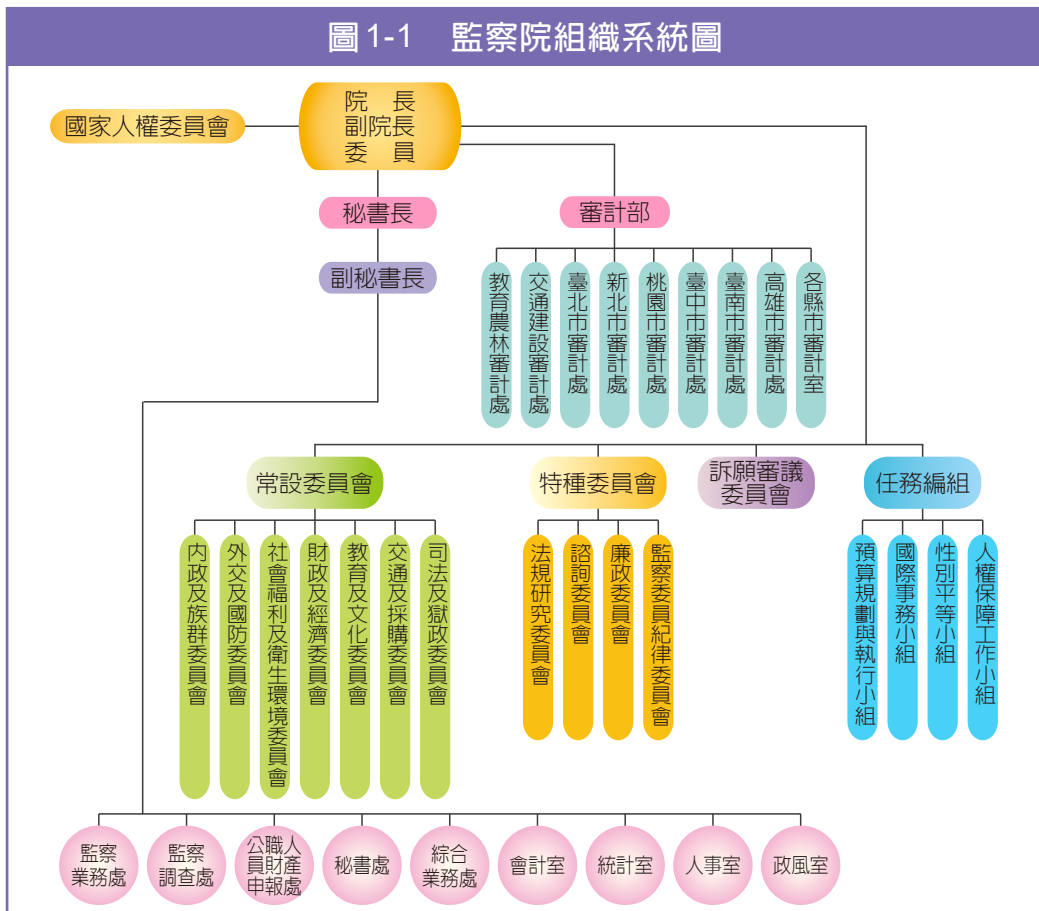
圖 1-1　監察院組織系統圖

國家人權委員會

院　長
副院長
委　員

秘書長

副秘書長

審計部

教育農林審計處
交通建設審計處
臺北市審計處
新北市審計處
桃園市審計處
臺中市審計處
臺南市審計處
高雄市審計處
各縣市審計室

常設委員會

內政及族群委員會
外交及國防委員會
社會福利及衛生環境委員會
財政及經濟委員會
教育及文化委員會
交通及採購委員會
司法及獄政委員會

特種委員會

法規研究委員會
諮詢委員會
廉政委員會
監察委員紀律委員會

訴願審議委員會

任務編組

預算規劃與執行小組
國際事務小組
性別平等小組
人權保障工作小組

監察業務處
監察調查處
公職人員財產申報處
秘書處
綜合業務處
會計室
統計室
人事室
政風室